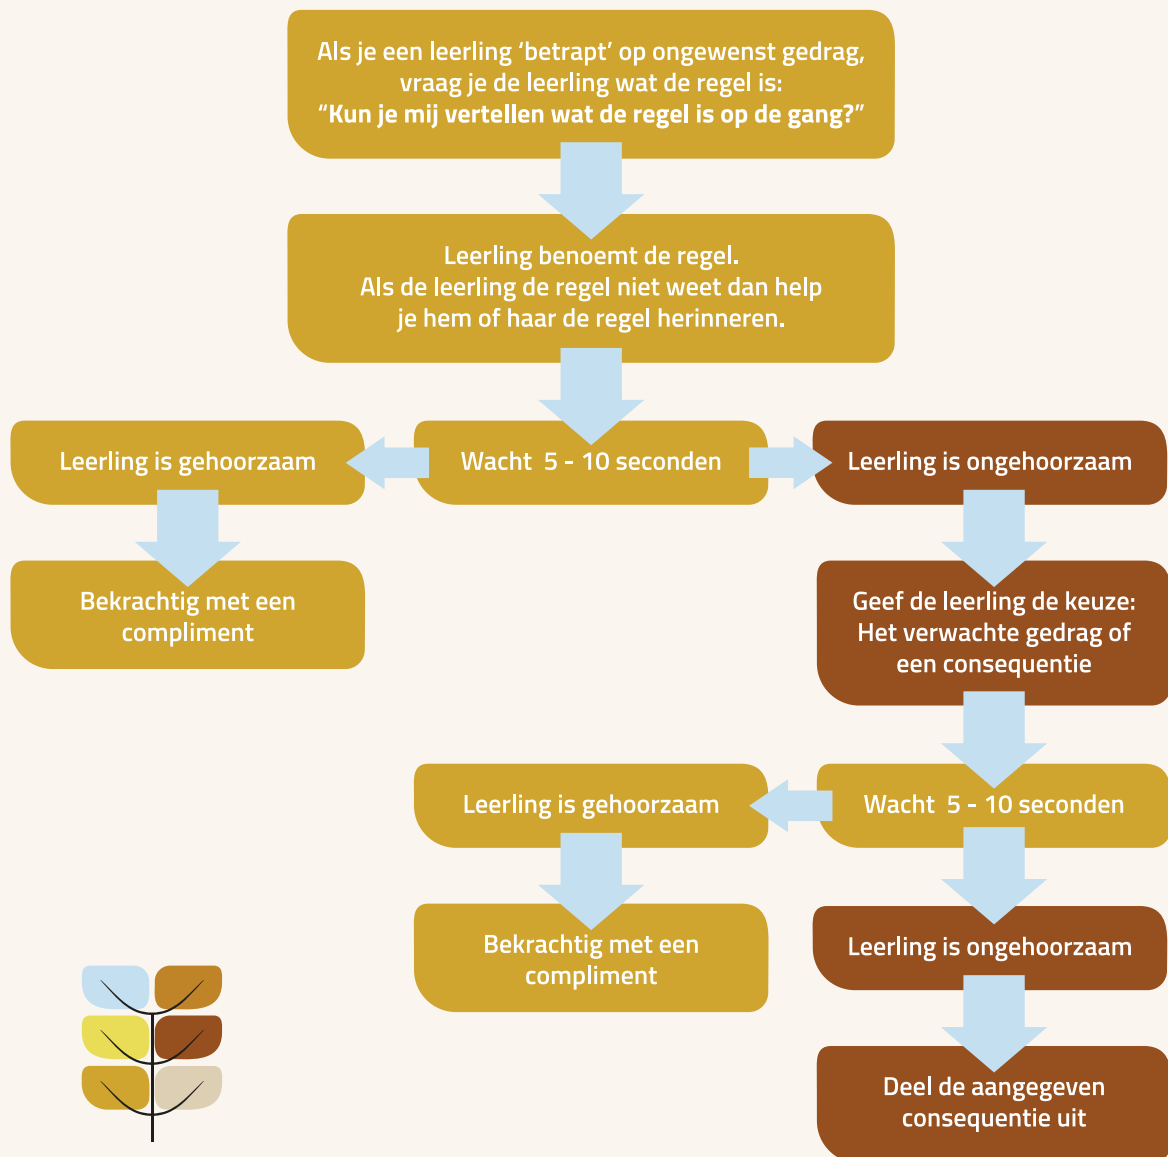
Als je een leerling ‘betrapt’ op ongewenst gedrag, vraag je de leerling wat de regel is:
**“Kun je mij vertellen wat de regel is op de gang?”**

Leerling benoemt de regel.
Als de leerling de regel niet weet dan help je hem of haar de regel herinneren.

Leerling is gehoorzaam

Wacht 5 - 10 seconden

Leerling is ongehoorzaam

Bekrachtig met een compliment

Geef de leerling de keuze:
Het verwachte gedrag of een consequentie

Leerling is gehoorzaam

Wacht 5 - 10 seconden

Bekrachtig met een compliment

Leerling is ongehoorzaam

Deel de aangegeven consequentie uit